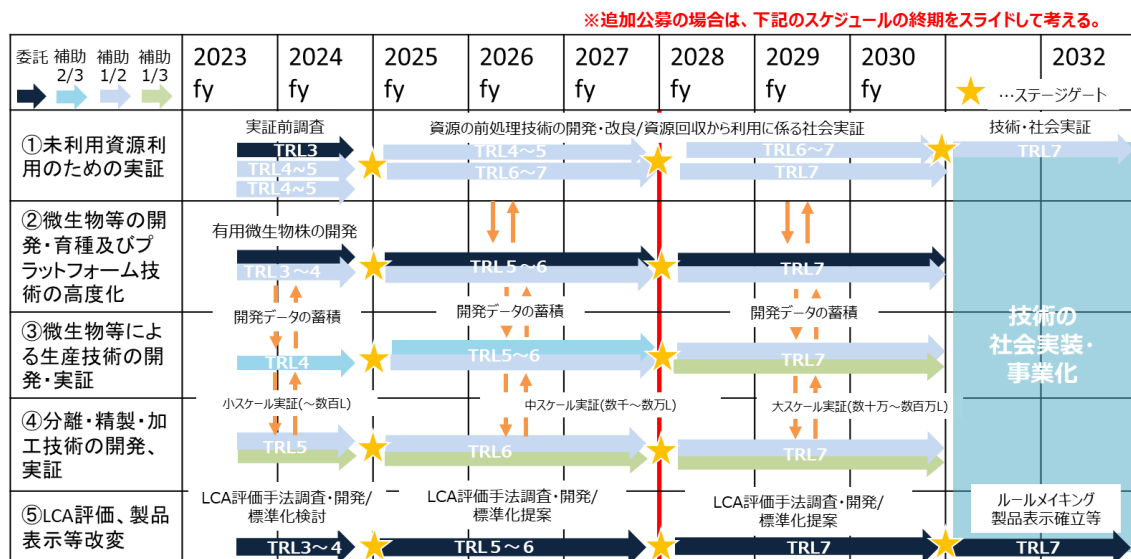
※追加公募の場合は、下記のスケジュールの終期をスライドして考える。

| 委託 補助 2/3 補助 1/2 補助 1/3 | 2023 fy | 2024 fy | 2025 fy | 2026 fy | 2027 fy | 2028 fy | 2029 fy | 2030 fy | | 2032 |
|---|---|---|---|---|---|---|---|---|---|---|

…ステージゲート

①未利用資源利用のための実証
実証前調査
TRL3
TRL4～5
TRL4～5
資源の前処理技術の開発・改良/資源回収から利用に係る社会実証
TRL4～5
TRL6～7
TRL6～7
TRL7
技術・社会実証
TRL7

②微生物等の開発・育種及びプラットフォーム技術の高度化
有用微生物株の開発
TRL3～4
TRL5～6
TRL7

開発データの蓄積
開発データの蓄積
開発データの蓄積

③微生物等による生産技術の開発・実証
TRL4
TRL5～6
TRL7

技術の社会実装・事業化

小スケール実証(～数百L)
中スケール実証(数千～数万L)
大スケール実証(数十万～数百万L)

④分離・精製・加工技術の開発、実証
TRL5
TRL6
TRL7

⑤LCA評価、製品表示等改変
LCA評価手法調査・開発/標準化検討
LCA評価手法調査・開発/標準化提案
LCA評価手法調査・開発/標準化提案
ルールメイキング製品表示確立等
TRL3～4
TRL5～6
TRL7
TRL7